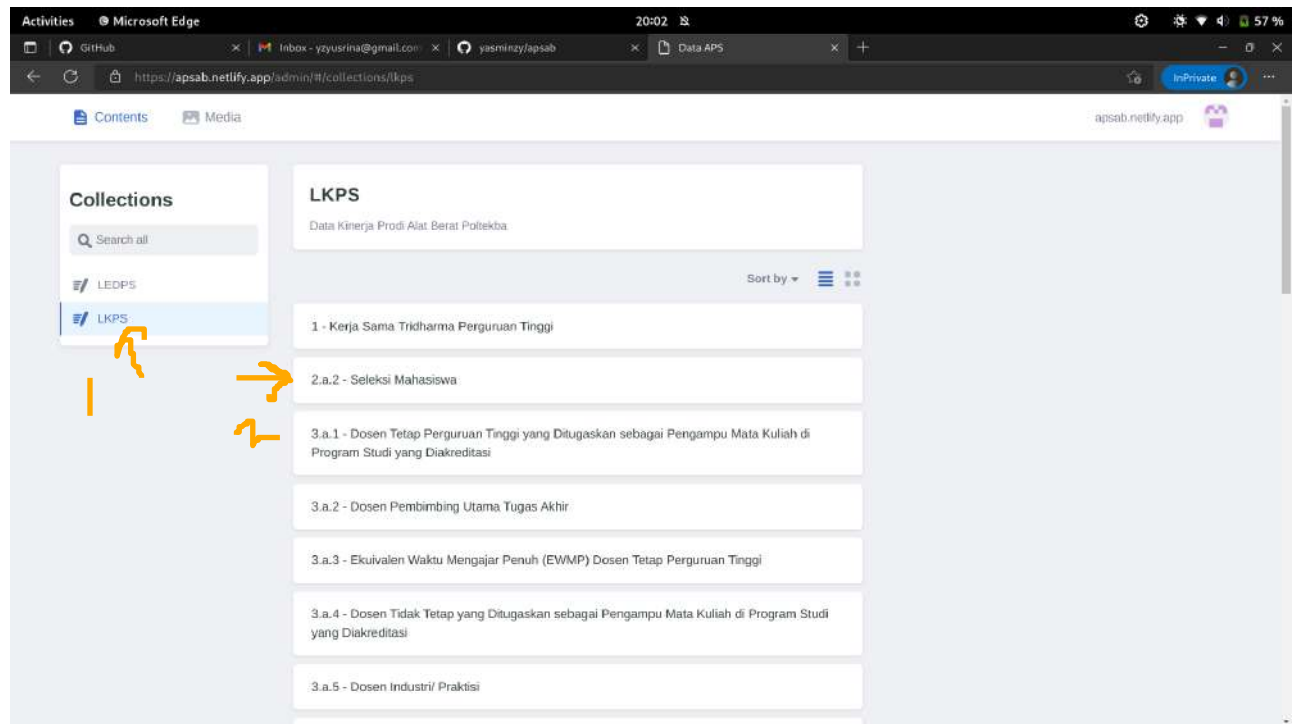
Activities Microsoft Edge 20:02 57 %

GitHub
Inbox - yzyusrina@gmail.com
yasminzy/apsab
Data APS

https://apsab.netlify.app/admin/#/collections/lkps

InPrivate

Contents Media apsab.netlify.app

Collections

Search all

LEDPS

LKPS

LKPS

Data Kinerja Prodi Alat Berat Poltekba

Sort by

1 - Kerja Sama Tridharma Perguruan Tinggi

2.a.2 - Seleksi Mahasiswa

3.a.1 - Dosen Tetap Perguruan Tinggi yang Ditugaskan sebagai Pengampu Mata Kuliah di Program Studi yang Diakreditasi

3.a.2 - Dosen Pembimbing Utama Tugas Akhir

3.a.3 - Ekuivalen Waktu Mengajar Penuh (EWMP) Dosen Tetap Perguruan Tinggi

3.a.4 - Dosen Tidak Tetap yang Ditugaskan sebagai Pengampu Mata Kuliah di Program Studi yang Diakreditasi

3.a.5 - Dosen Industri/ Praktisi